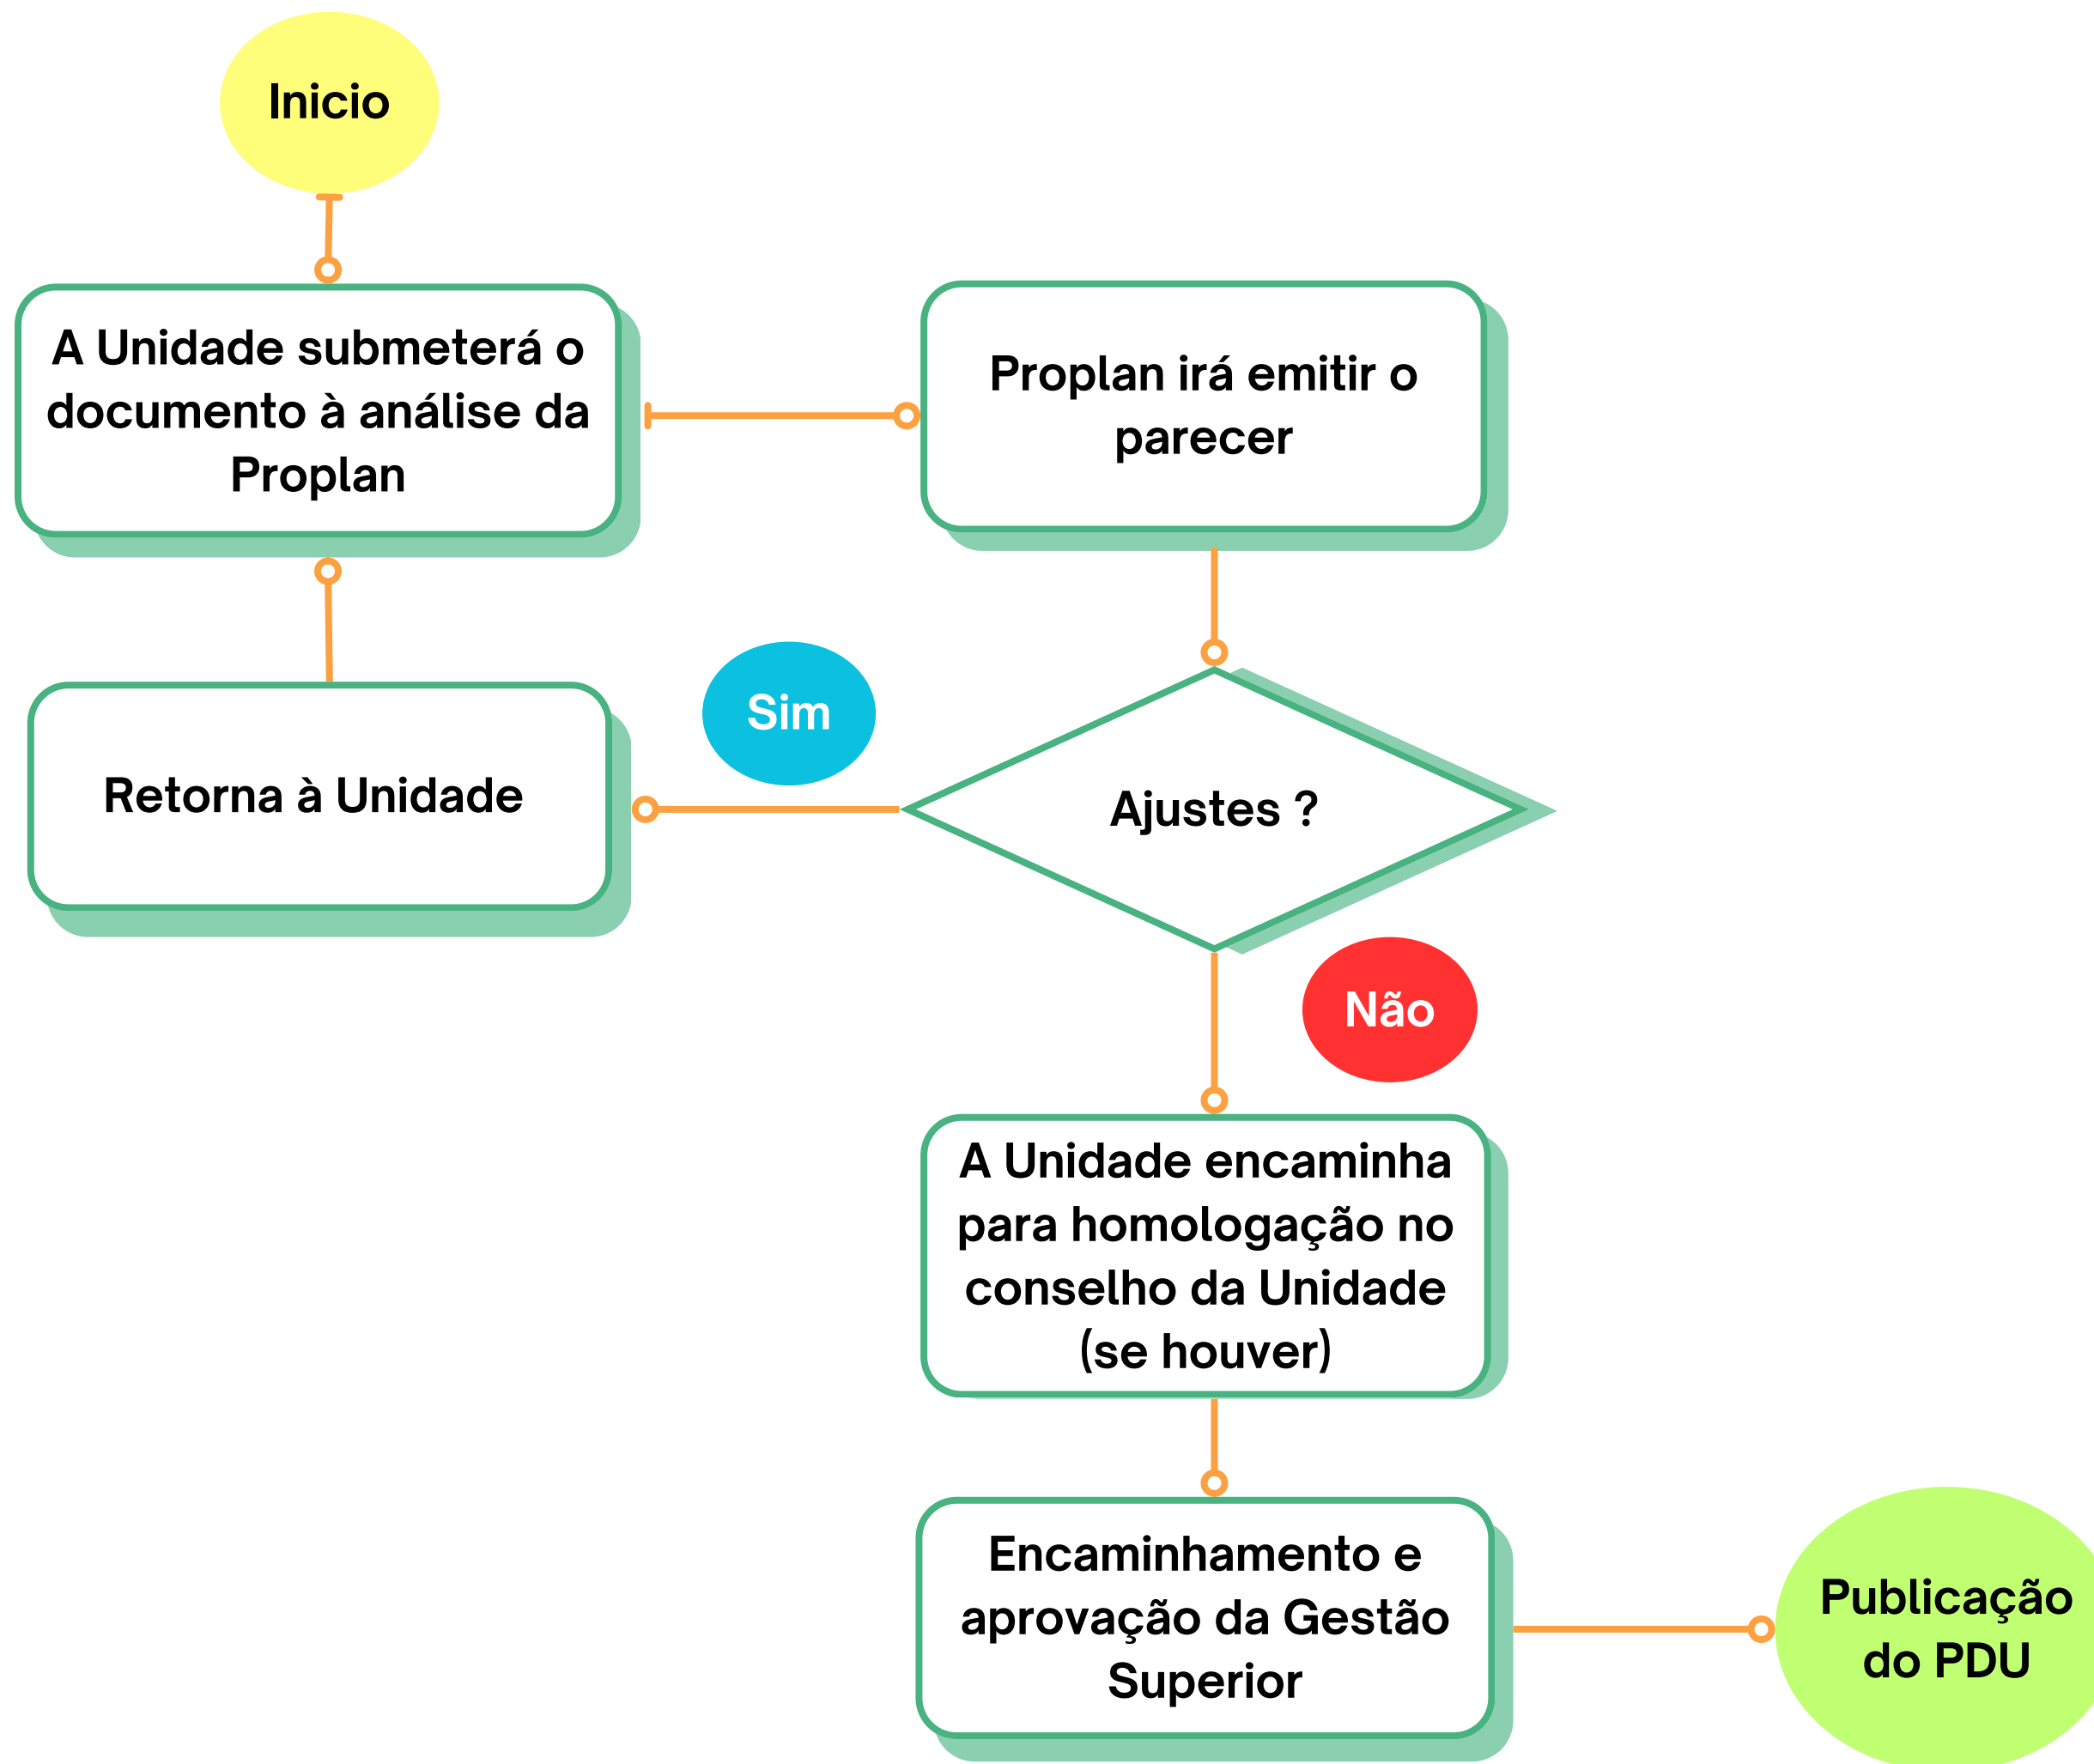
Inicio

A Unidade submeterá o documento à análise da Proplan

Proplan irá emitir o parecer

Retorna à Unidade

Sim

Ajustes ?

Não

A Unidade encaminha para homologação no conselho da Unidade (se houver)

Encaminhamento e aprovação da Gestão Superior

Publicação do PDU